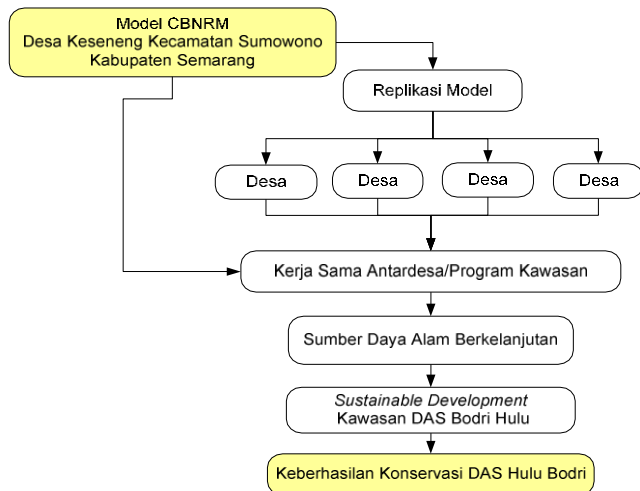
Model CBNRM
Desa Keseneng Kecamatan Sumowono
Kabupaten Semarang

Replikasi Model

Desa

Desa

Desa

Desa

Kerja Sama Antardesa/Program Kawasan

Sumber Daya Alam Berkelanjutan

Sustainable Development
Kawasan DAS Bodri Hulu

Keberhasilan Konservasi DAS Hulu Bodri